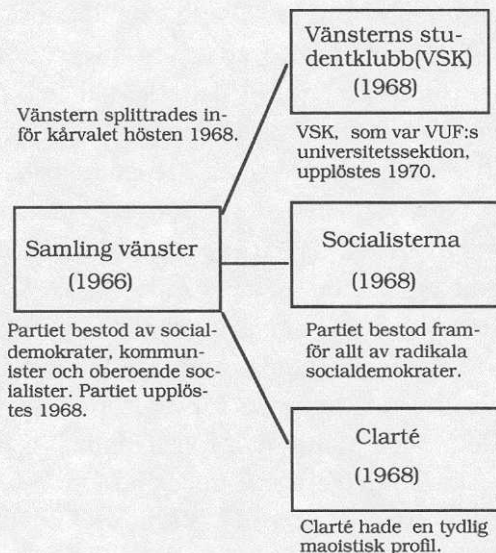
Vänsterns studentklubb(VSK) (1968)

Vänstern splittrades inför kårvalet hösten 1968.

VSK, som var VUF:s universitetssektion, upplöstes 1970.

Samling vänster (1966)

Socialisterna (1968)

Partiet bestod av socialdemokrater, kommunister och oberoende socialister. Partiet upplöstes 1968.

Partiet bestod framför allt av radikala socialdemokrater.

Clarté (1968)

Clarté hade en tydlig maoistisk profil.